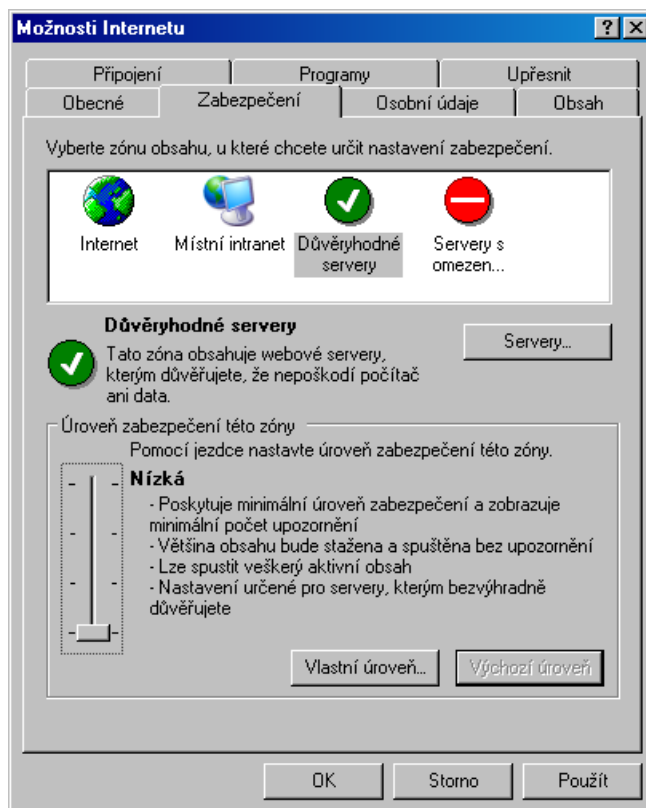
Možnosti Internetu

?

Připojení
Programy
Upřesnit
Obecné
Zabezpečení
Osobní údaje
Obsah

Vyberte zónu obsahu, u které chcete určit nastavení zabezpečení.

Internet
Místní intranet
Důvěryhodné servery
Servery s omezen...

Důvěryhodné servery
Tato zóna obsahuje webové servery, kterým důvěřujete, že nepoškodí počítač ani data.

Servery...

Úroveň zabezpečení této zóny
Pomocí jezdce nastavte úroveň zabezpečení této zóny.

Nízká
- Poskytuje minimální úroveň zabezpečení a zobrazuje minimální počet upozornění
- Většina obsahu bude stažena a spuštěna bez upozornění
- Lze spustit veškerý aktivní obsah
- Nastavení určené pro servery, kterým bezvýhradně důvěřujete

Vlastní úroveň...
Výchozí úroveň

OK
Storno
Použít